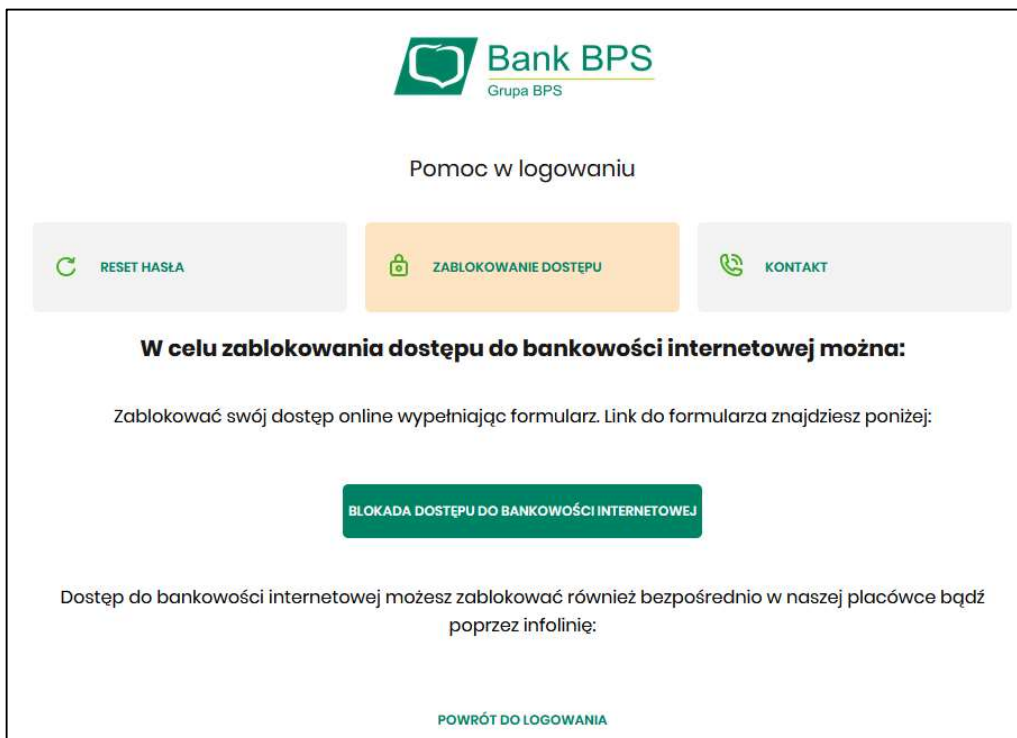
Bank BPS
Grupa BPS

Pomoc w logowaniu

RESET HASŁA

ZABLOKOWANIE DOSTĘPU

KONTAKT

W celu zablokowania dostępu do bankowości internetowej można:

Zablokować swój dostęp online wypełniając formularz. Link do formularza znajdziesz poniżej:

BLOKADA DOSTĘPU DO BANKOWOŚCI INTERNETOWEJ

Dostęp do bankowości internetowej możesz zablokować również bezpośrednio w naszej placówce bądź poprzez infolinię:

POWRÓT DO LOGOWANIA